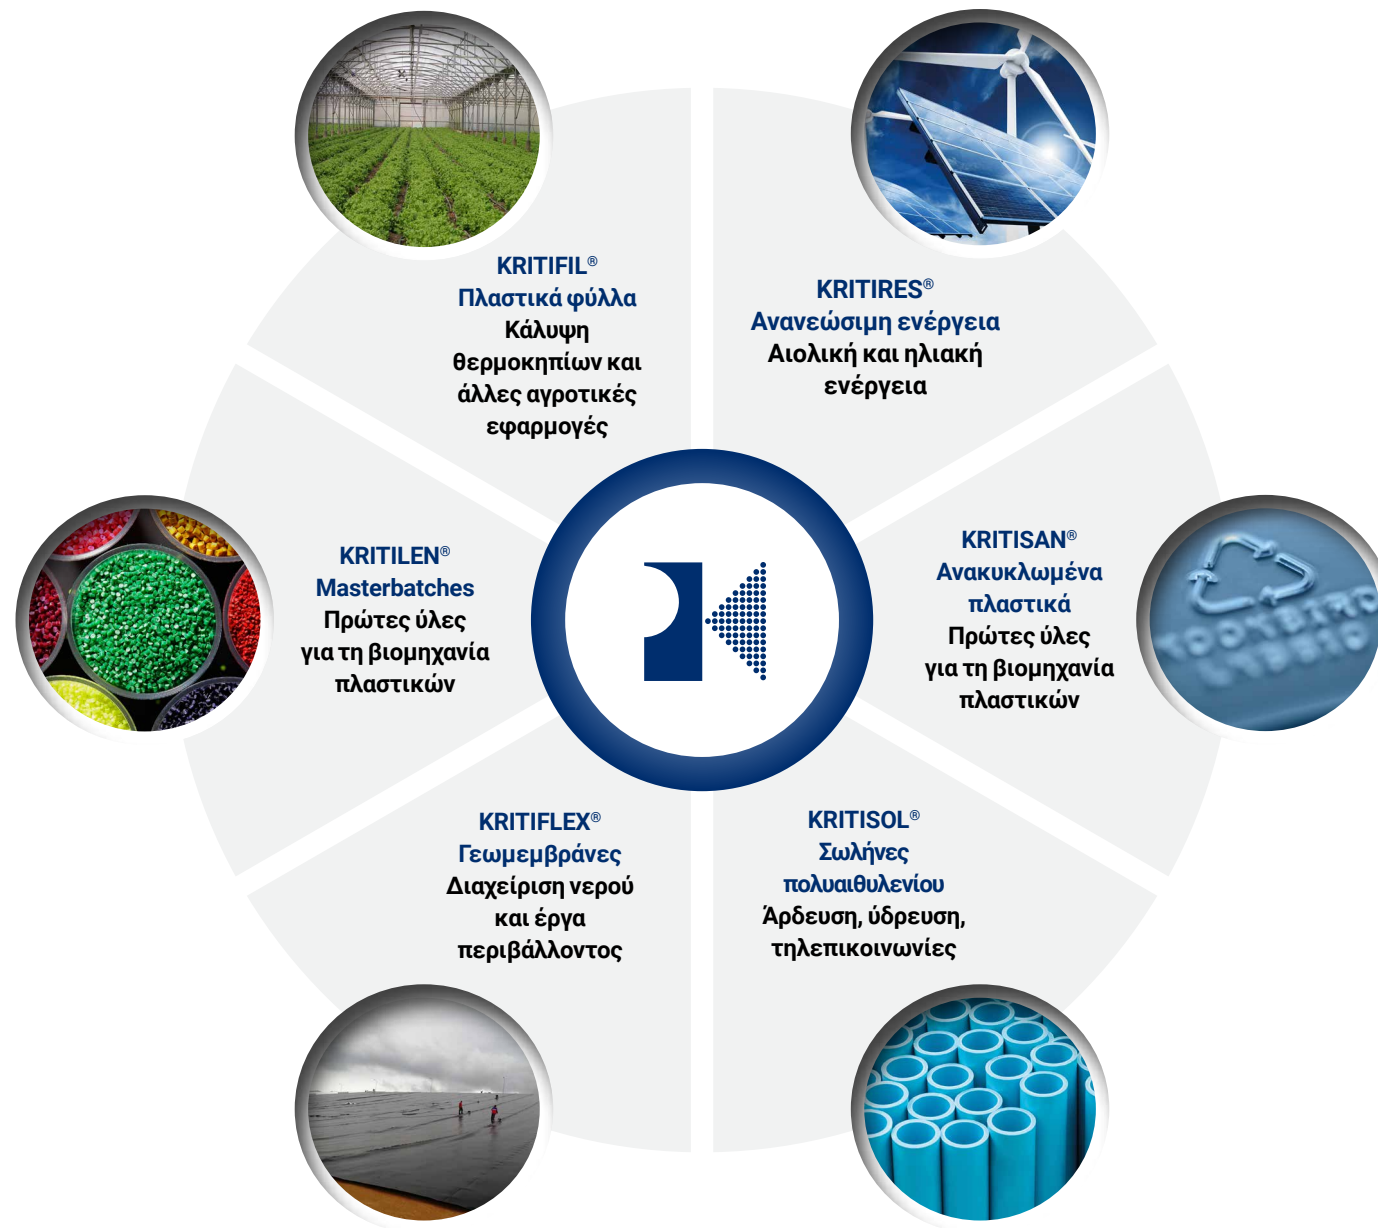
KRITIFIL®
Πλαστικά φύλλα
Κάλυψη θερμοκηπίων και άλλες αγροτικές εφαρμογές

KRITIRES®
Ανανεώσιμη ενέργεια
Αιολική και ηλιακή ενέργεια

KRITILEN®
Masterbatches
Πρώτες ύλες για τη βιομηχανία πλαστικών

KRITISAN®
Ανακυκλωμένα πλαστικά
Πρώτες ύλες για τη βιομηχανία πλαστικών

KRITIFLEX®
Γεωμεμβράνες
Διαχείριση νερού και έργα περιβάλλοντος

KRITISOL®
Σωλήνες πολυαιθυλενίου
Άρδευση, ύδρευση, τηλεπικοινωνίες